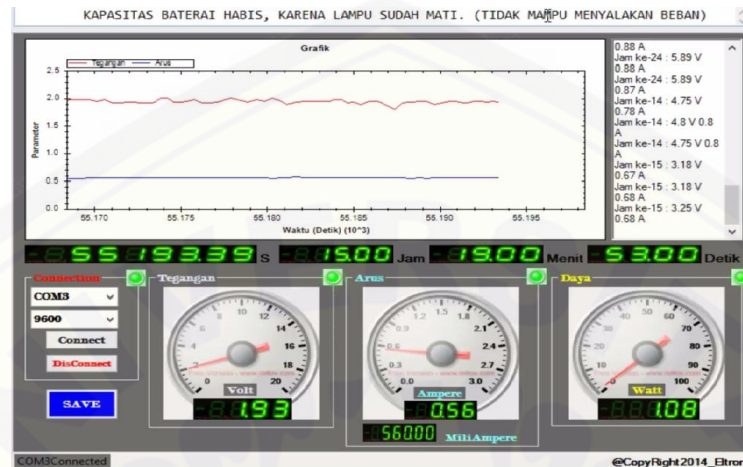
KAPASITAS BATERAI HABIS, KARENA LAMPU SUDAH MATI. (TIDAK MAMPU MENYALAKAN BEBAN)

Grafik

Tegangan Arus

2.5
2.0
1.5
1.0
0.5
0.0

Parameter

55.170 55.175 55.180 55.185 55.190 55.195

Waktu (Detik) (10^3)

0.88 A
Jam ke-24 : 5.89 V
0.88 A
Jam ke-24 : 5.89 V
0.87 A
Jam ke-14 : 4.75 V
0.78 A
Jam ke-14 : 4.8 V 0.8 A
Jam ke-14 : 4.75 V 0.8 A
Jam ke-15 : 3.18 V
0.67 A
Jam ke-15 : 3.18 V
0.68 A
Jam ke-15 : 3.25 V
0.58 A

55193.39 S 15.00 Jam 19.00 Menit 53.00 Detik

Connection
COM3
9600
Connect
DisConnect

SAVE

Tegangan
0 2 4 6 8 10 12 14 16 18 20
Volt
1.93

Arus
0 0.3 0.6 0.9 1.2 1.5 1.8 2.1 2.4 2.7 3.0
Ampere
0.56

56000 MiliAmpere

Daya
0 10 20 30 40 50 60 70 80 90 100
Watt
1.08

COM3Connected

@CopyRight2014_Eltron